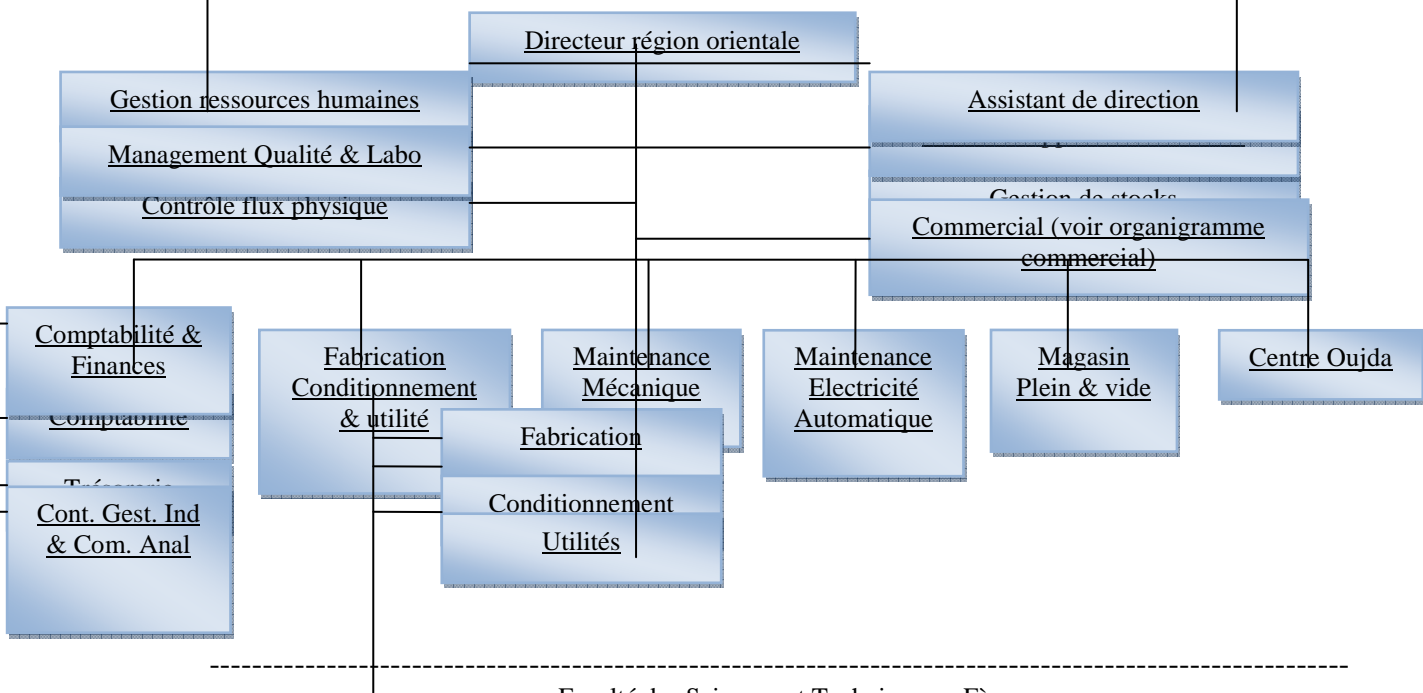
Directeur région orientale

Gestion ressources humaines

Management Qualité & Labo

Contrôle flux physique

Assistant de direction

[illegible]

Gestion de stocks

Commercial (voir organigramme commercial)

Comptabilité & Finances

Comptabilité

Trésorerie

Cont. Gest. Ind & Com. Anal

Fabrication Conditionnement & utilité

Maintenance Mécanique

Fabrication

Conditionnement

Utilités

Maintenance Electricité Automatique

Magasin Plein & vide

Centre Oujda

-----------------------------------------------------------------------------------------------------------

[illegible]